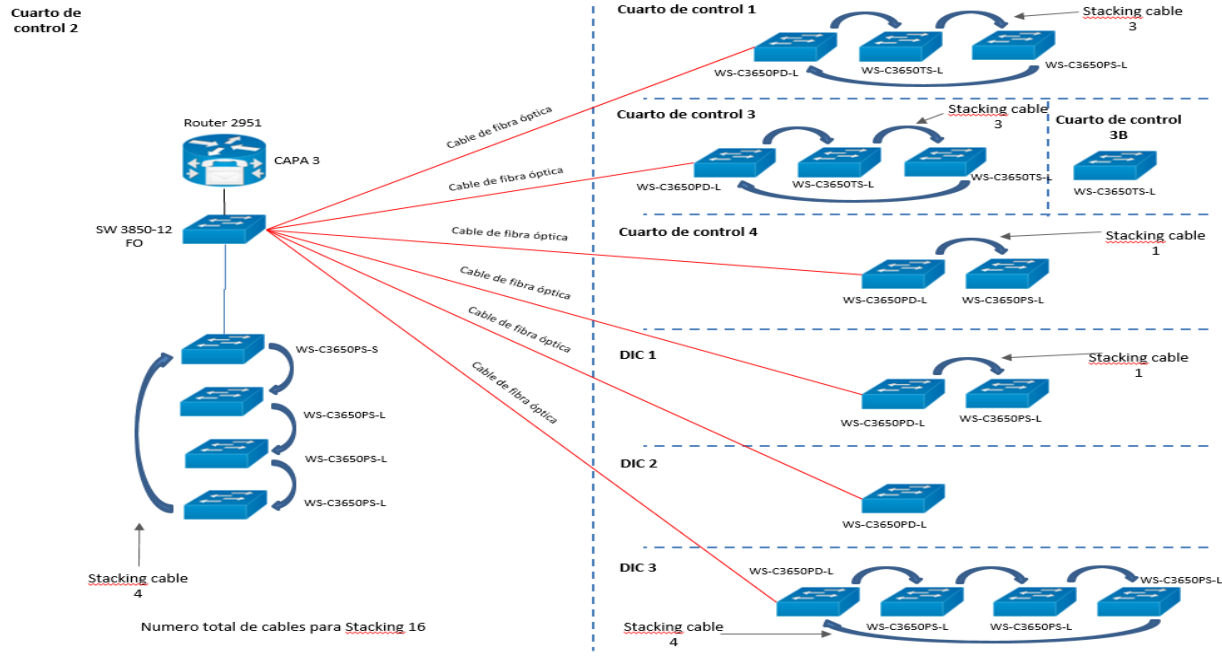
Cuarto de control 2

Router 2951
CAPA 3

SW 3850-12 FO

WS-C3650PS-S
WS-C3650PS-L
WS-C3650PS-L
WS-C3650PS-L

Stacking cable
4

Numero total de cables para Stacking 16

Cable de fibra óptica
Cable de fibra óptica
Cable de fibra óptica
Cable de fibra óptica
Cable de fibra óptica
Cable de fibra óptica

Cuarto de control 1
Stacking cable
3
WS-C3650PD-L
WS-C3650TS-L
WS-C3650PS-L

Cuarto de control 3
Stacking cable
3
WS-C3650PD-L
WS-C3650TS-L
WS-C3650TS-L

Cuarto de control 3B
WS-C3650TS-L

Cuarto de control 4
Stacking cable
1
WS-C3650PD-L
WS-C3650PS-L

DIC 1
Stacking cable
1
WS-C3650PD-L
WS-C3650PS-L

DIC 2
WS-C3650PD-L

DIC 3
WS-C3650PD-L
WS-C3650PS-L
WS-C3650PS-L
WS-C3650PS-L
Stacking cable
4